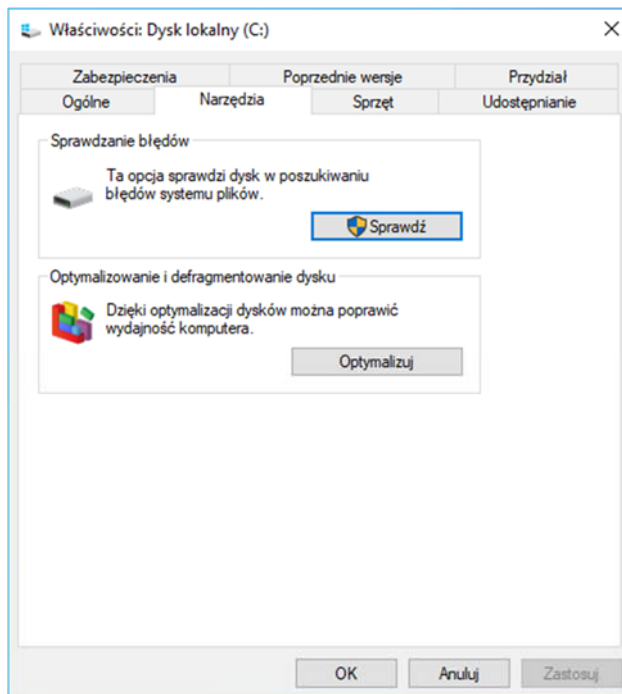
Właściwości: Dysk lokalny (C:)

×

Zabezpieczenia | Poprzednie wersje | Przydział
Ogólne | Narzędzia | Sprzęt | Udostępnianie

Sprawdzanie błędów

Ta opcja sprawdzi dysk w poszukiwaniu błędów systemu plików.

Sprawdź

Optymalizowanie i defragmentowanie dysku

Dzięki optymalizacji dysków można poprawić wydajność komputera.

Optymalizuj

OK | Anuluj | Zastosuj